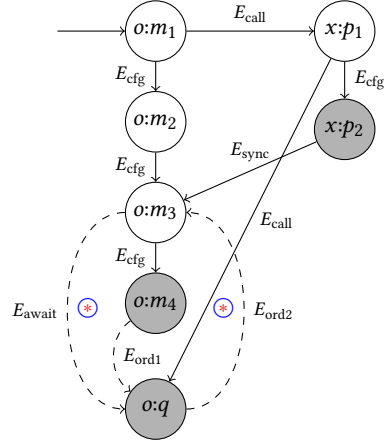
$o{:}m_1$

$E_{\text{call}}$

$x{:}p_1$

$E_{\text{cfg}}$

$E_{\text{cfg}}$

$o{:}m_2$

$x{:}p_2$

$E_{\text{cfg}}$

$E_{\text{sync}}$

$o{:}m_3$

$E_{\text{call}}$

$E_{\text{cfg}}$

$E_{\text{await}}$

$*$

$o{:}m_4$

$*$

$E_{\text{ord2}}$

$E_{\text{ord1}}$

$o{:}q$